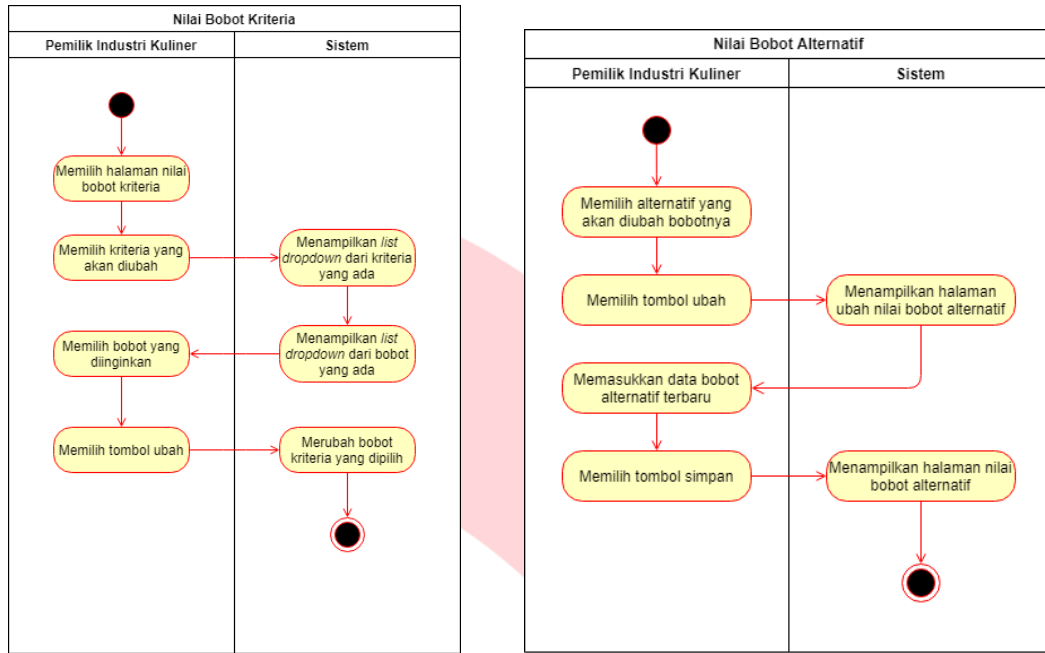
Nilai Bobot Kriteria

| Pemilik Industri Kuliner | Sistem |
|---|---|

Memilih halaman nilai bobot kriteria

Memilih kriteria yang akan diubah

Menampilkan *list dropdown* dari kriteria yang ada

Menampilkan *list dropdown* dari bobot yang ada

Memilih bobot yang diinginkan

Memilih tombol ubah

Merubah bobot kriteria yang dipilih

Nilai Bobot Alternatif

| Pemilik Industri Kuliner | Sistem |
|---|---|

Memilih alternatif yang akan diubah bobotnya

Memilih tombol ubah

Menampilkan halaman ubah nilai bobot alternatif

Memasukkan data bobot alternatif terbaru

Memilih tombol simpan

Menampilkan halaman nilai bobot alternatif